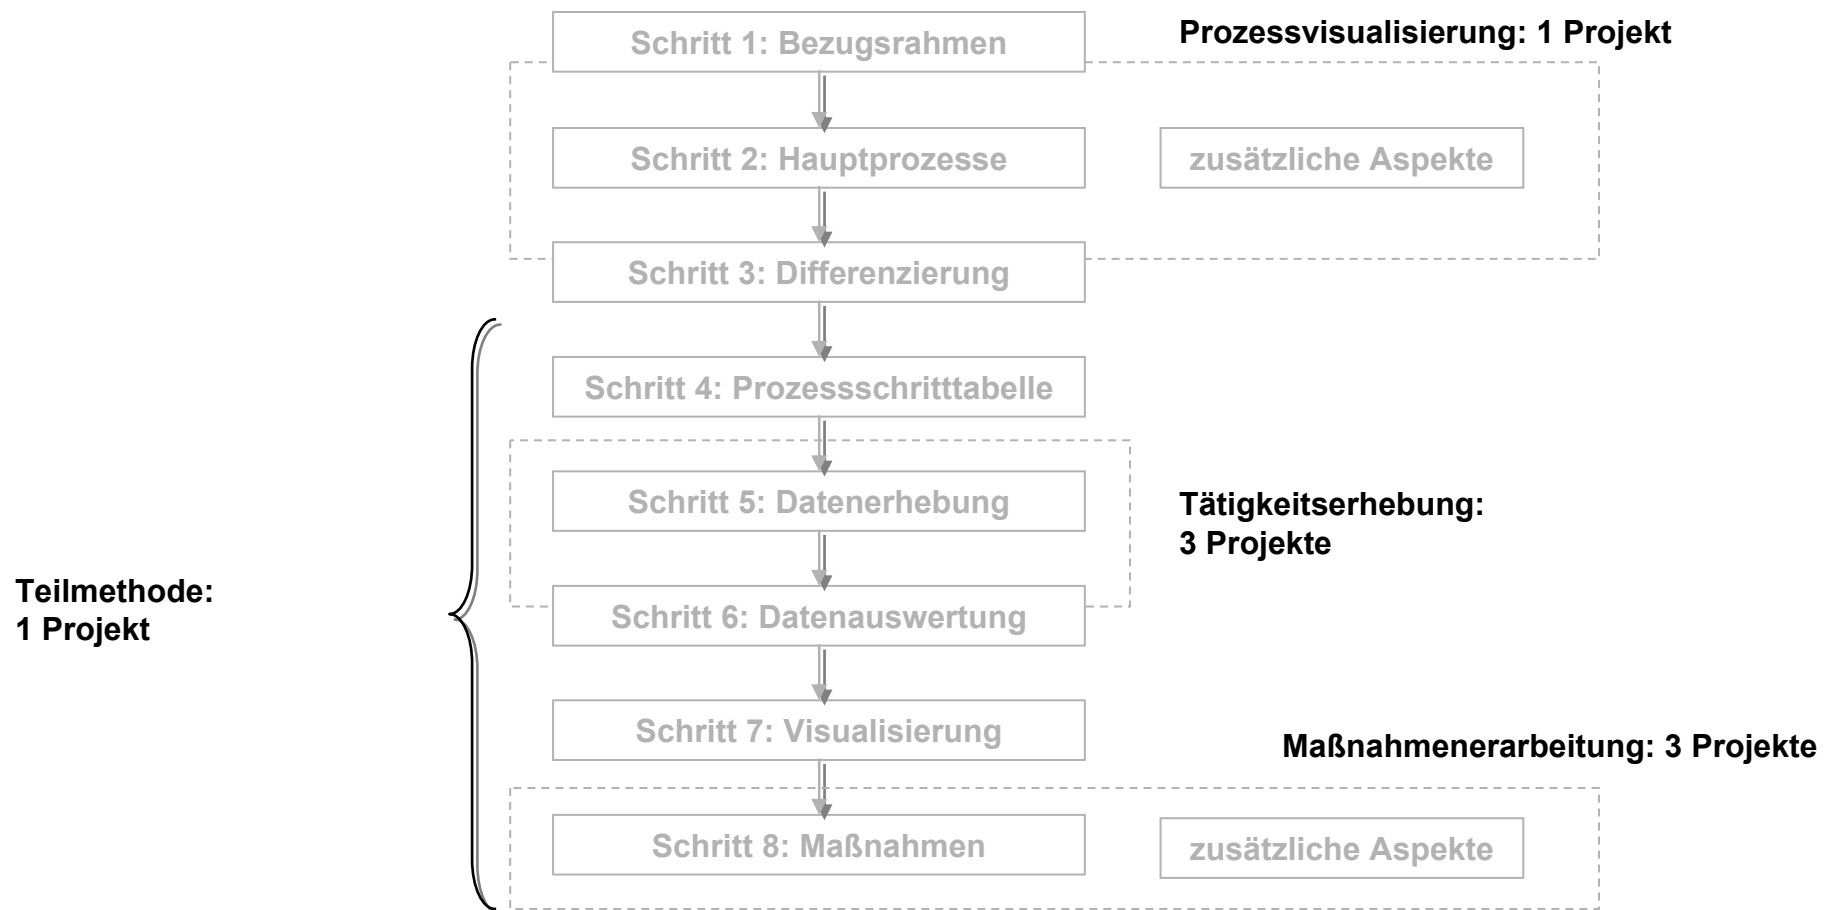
Schritt 1: Bezugsrahmen

Prozessvisualisierung: 1 Projekt

Schritt 2: Hauptprozesse

zusätzliche Aspekte

Schritt 3: Differenzierung

Schritt 4: Prozessschritttabelle

Schritt 5: Datenerhebung

Tätigkeitserhebung: 3 Projekte

Teilmethode: 1 Projekt

Schritt 6: Datenauswertung

Schritt 7: Visualisierung

Maßnahmenerarbeitung: 3 Projekte

Schritt 8: Maßnahmen

zusätzliche Aspekte